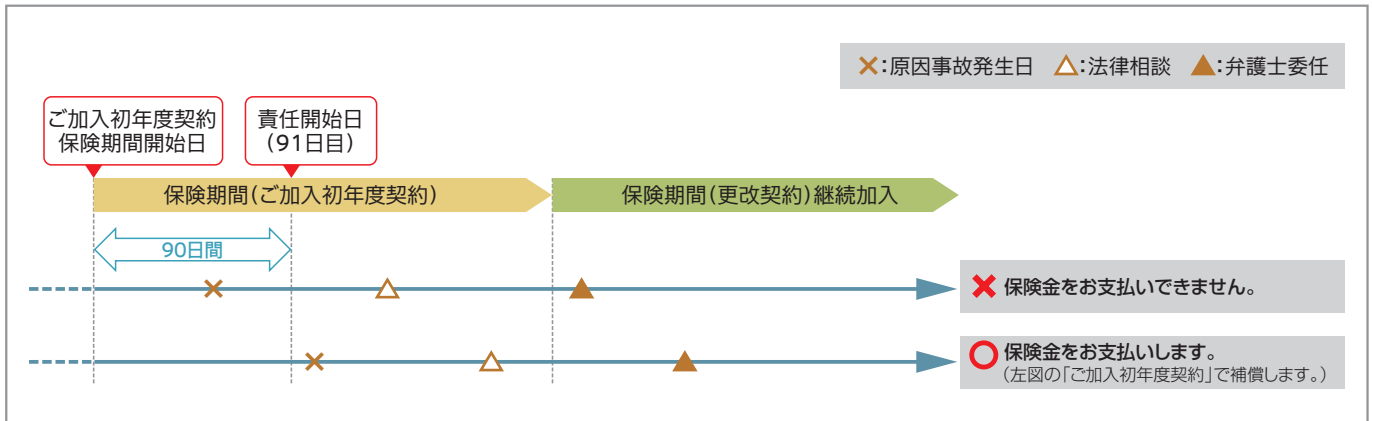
×:原因事故発生日 △:法律相談 ▲:弁護士委任

ご加入初年度契約
保険期間開始日

責任開始日
(91日目)

保険期間(ご加入初年度契約)

保険期間(更改契約)継続加入

90日間

✕ 保険金をお支払いできません。

○ 保険金をお支払いします。
(左図の「ご加入初年度契約」で補償します。)